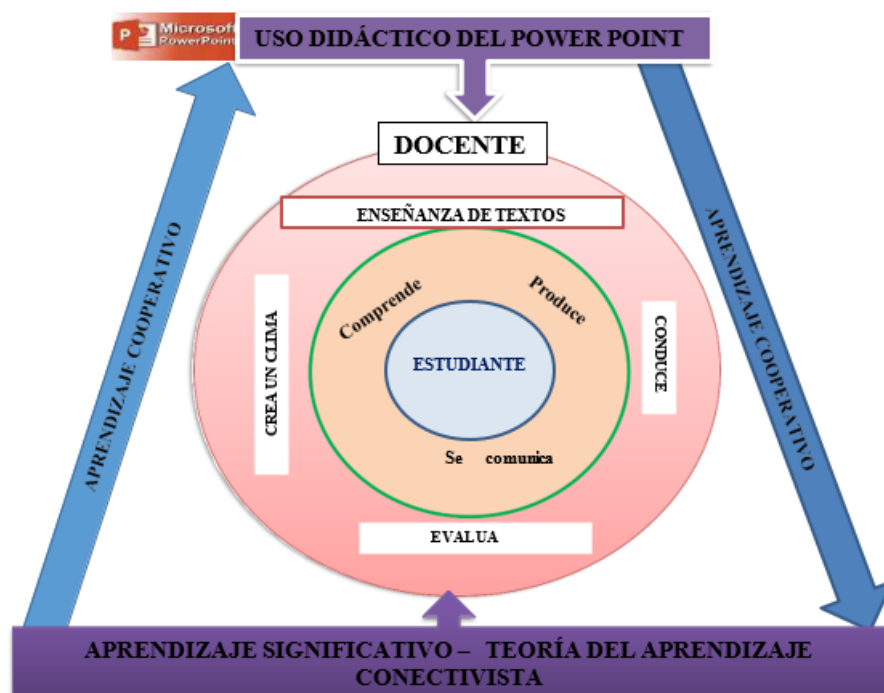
Microsoft PowerPoint

USO DIDÁCTICO DEL POWER POINT

DOCENTE

ENSEÑANZA DE TEXTOS

CREA UN CLIMA

Comprende

Produce

ESTUDIANTE

Se comunica

CONDUCE

EVALUA

APRENDIZAJE COOPERATIVO

APRENDIZAJE COOPERATIVO

APRENDIZAJE SIGNIFICATIVO – TEORÍA DEL APRENDIZAJE CONECTIVISTA